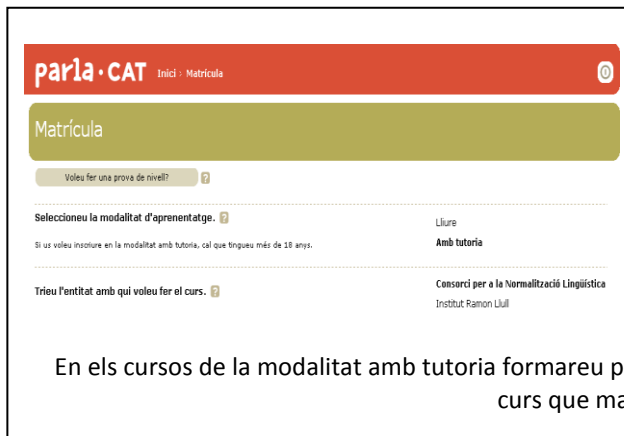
parla·CAT Inici › Matrícula

Matrícula

Voleu fer una prova de nivell? ?

Seleccioneu la modalitat d'aprenentatge. ?

Si us voleu inscriure en la modalitat amb tutoria, cal que tingueu més de 18 anys.

Lliure

Amb tutoria

Trieu l'entitat amb qui voleu fer el curs. ?

Consorci per a la Normalització Lingüística

Institut Ramon Llull

En els cursos de la modalitat amb tutoria formareu p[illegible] curs que ma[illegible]